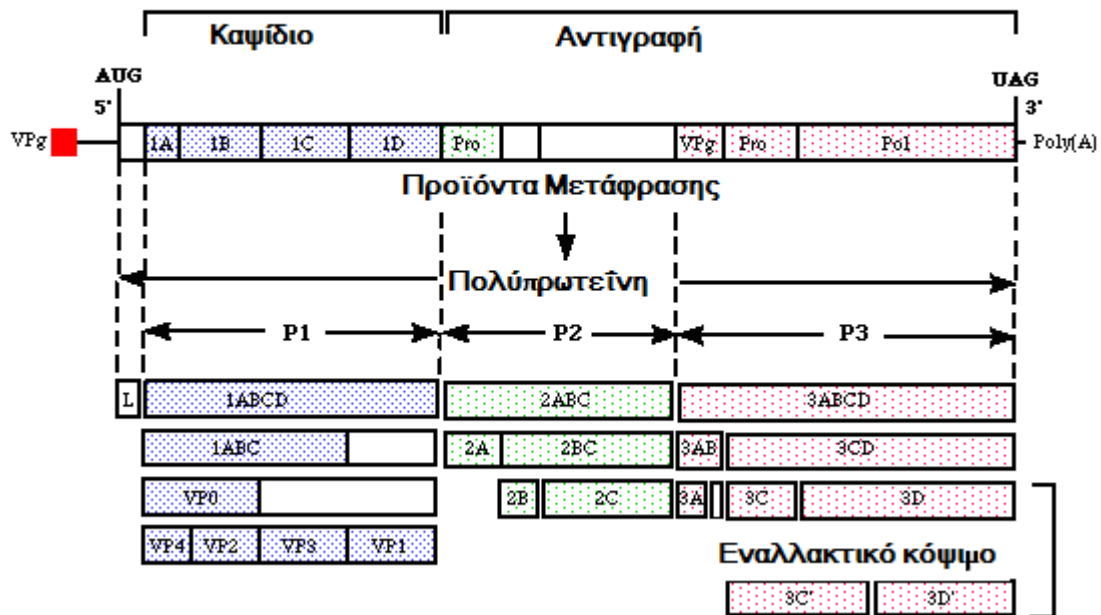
Καψίδιο

Αντιγραφή

AUG
5'

UAG
3'

VPg

1A 1B 1C 1D Pro VPg Pro Pol

Poly(A)

Προϊόντα Μετάφρασης

Πολύπρωτεΐνη

P1 P2 P3

L 1ABCD 2ABC 3ABCD

1ABC 2A 2BC 3AB 3CD

VP0 2B 2C 3A 3C 3D

VP4 VP2 VP3 VP1

Εναλλακτικό κόψιμο

3C' 3D'